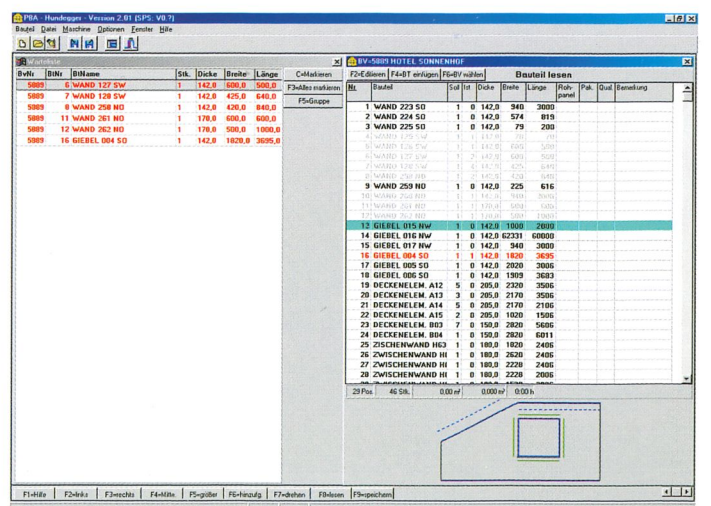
PBA - Hundegger - Version 2.01 (SPS: V0.?)

Bauteil Datei Maschine Optionen Fenster Hilfe

Warteliste

| BvNr | BtNr | BtName | Stk. | Dicke | Breite | Länge |
|---|---|---|---|---|---|---|
| 5889 | 6 | WAND 127 SW | 1 | 142,0 | 600,0 | 500,0 |
| 5889 | 7 | WAND 128 SW | 1 | 142,0 | 425,0 | 640,0 |
| 5889 | 8 | WAND 258 NO | 1 | 142,0 | 420,0 | 840,0 |
| 5889 | 11 | WAND 261 NO | 1 | 170,0 | 600,0 | 600,0 |
| 5889 | 12 | WAND 262 NO | 1 | 170,0 | 500,0 | 1000,0 |
| 5889 | 16 | GIEBEL 004 SO | 1 | 142,0 | 1820,0 | 3695,0 |

C=Markieren
F3=Alles markieren
F5=Gruppe

BV=5889 HOTEL SONNENHOF

F2=Edieren F4=BT einfügen F6=BV wählen Bauteil lesen

| Nr | Bauteil | Soll | Ist | Dicke | Breite | Länge | Roh-panel | Pak. | Qual. | Bemerkung |
|---|---|---|---|---|---|---|---|---|---|---|
| 1 | WAND 223 SO | 1 | 0 | 142,0 | 940 | 3000 | | | | |
| 2 | WAND 224 SO | 1 | 0 | 142,0 | 574 | 819 | | | | |
| 3 | WAND 225 SO | 1 | 0 | 142,0 | 79 | 200 | | | | |
| 4 | WAND 125 SW | 1 | 1 | 142,0 | 270 | 270 | | | | |
| 5 | WAND 126 SW | 1 | 1 | 142,0 | 500 | 500 | | | | |
| 6 | WAND 127 SW | 1 | 2 | 142,0 | 600 | 500 | | | | |
| 7 | WAND 128 SW | 1 | 2 | 142,0 | 425 | 640 | | | | |
| 8 | WAND 258 NO | 1 | 2 | 142,0 | 420 | 840 | | | | |
| 9 | WAND 259 NO | 1 | 0 | 142,0 | 225 | 616 | | | | |
| 10 | WAND 260 NO | 1 | 1 | 142,0 | 300 | 3000 | | | | |
| 11 | WAND 261 NO | 1 | 1 | 170,0 | 600 | 600 | | | | |
| 12 | WAND 262 NO | 1 | 1 | 170,0 | 500 | 1000 | | | | |
| 13 | GIEBEL 015 NW | 1 | 0 | 142,0 | 1000 | 2600 | | | | |
| 14 | GIEBEL 016 NW | 1 | 0 | 142,0 | 63331 | 60000 | | | | |
| 15 | GIEBEL 017 NW | 1 | 0 | 142,0 | 940 | 3000 | | | | |
| 16 | GIEBEL 004 SO | 1 | 1 | 142,0 | 1820 | 3695 | | | | |
| 17 | GIEBEL 005 SO | 1 | 0 | 142,0 | 2020 | 3006 | | | | |
| 18 | GIEBEL 006 SO | 1 | 0 | 142,0 | 1909 | 3683 | | | | |
| 19 | DECKENELEM. A12 | 5 | 0 | 205,0 | 2320 | 3506 | | | | |
| 20 | DECKENELEM. A13 | 3 | 0 | 205,0 | 2170 | 3506 | | | | |
| 21 | DECKENELEM. A14 | 5 | 0 | 205,0 | 2170 | 2106 | | | | |
| 22 | DECKENELEM. A15 | 2 | 0 | 205,0 | 1020 | 1506 | | | | |
| 23 | DECKENELEM. B03 | 7 | 0 | 150,0 | 2820 | 5606 | | | | |
| 24 | DECKENELEM. B04 | 1 | 0 | 150,0 | 2820 | 6011 | | | | |
| 25 | ZISCHENWAND H63 | 1 | 0 | 180,0 | 1020 | 2406 | | | | |
| 26 | ZWISCHENWAND HI | 1 | 0 | 180,0 | 2620 | 2406 | | | | |
| 27 | ZWISCHENWAND HI | 1 | 0 | 180,0 | 2220 | 2406 | | | | |
| 28 | ZWISCHENWAND HI | 1 | 0 | 180,0 | 2220 | 2006 | | | | |

29 Pos 46 Stk. 0,00 m² 0,000 m³ 0:00 h

F1=Hilfe F2=links F3=rechts F4=Mitte F5=größer F6=hinzufg F7=drehen F8=lesen F9=speichern